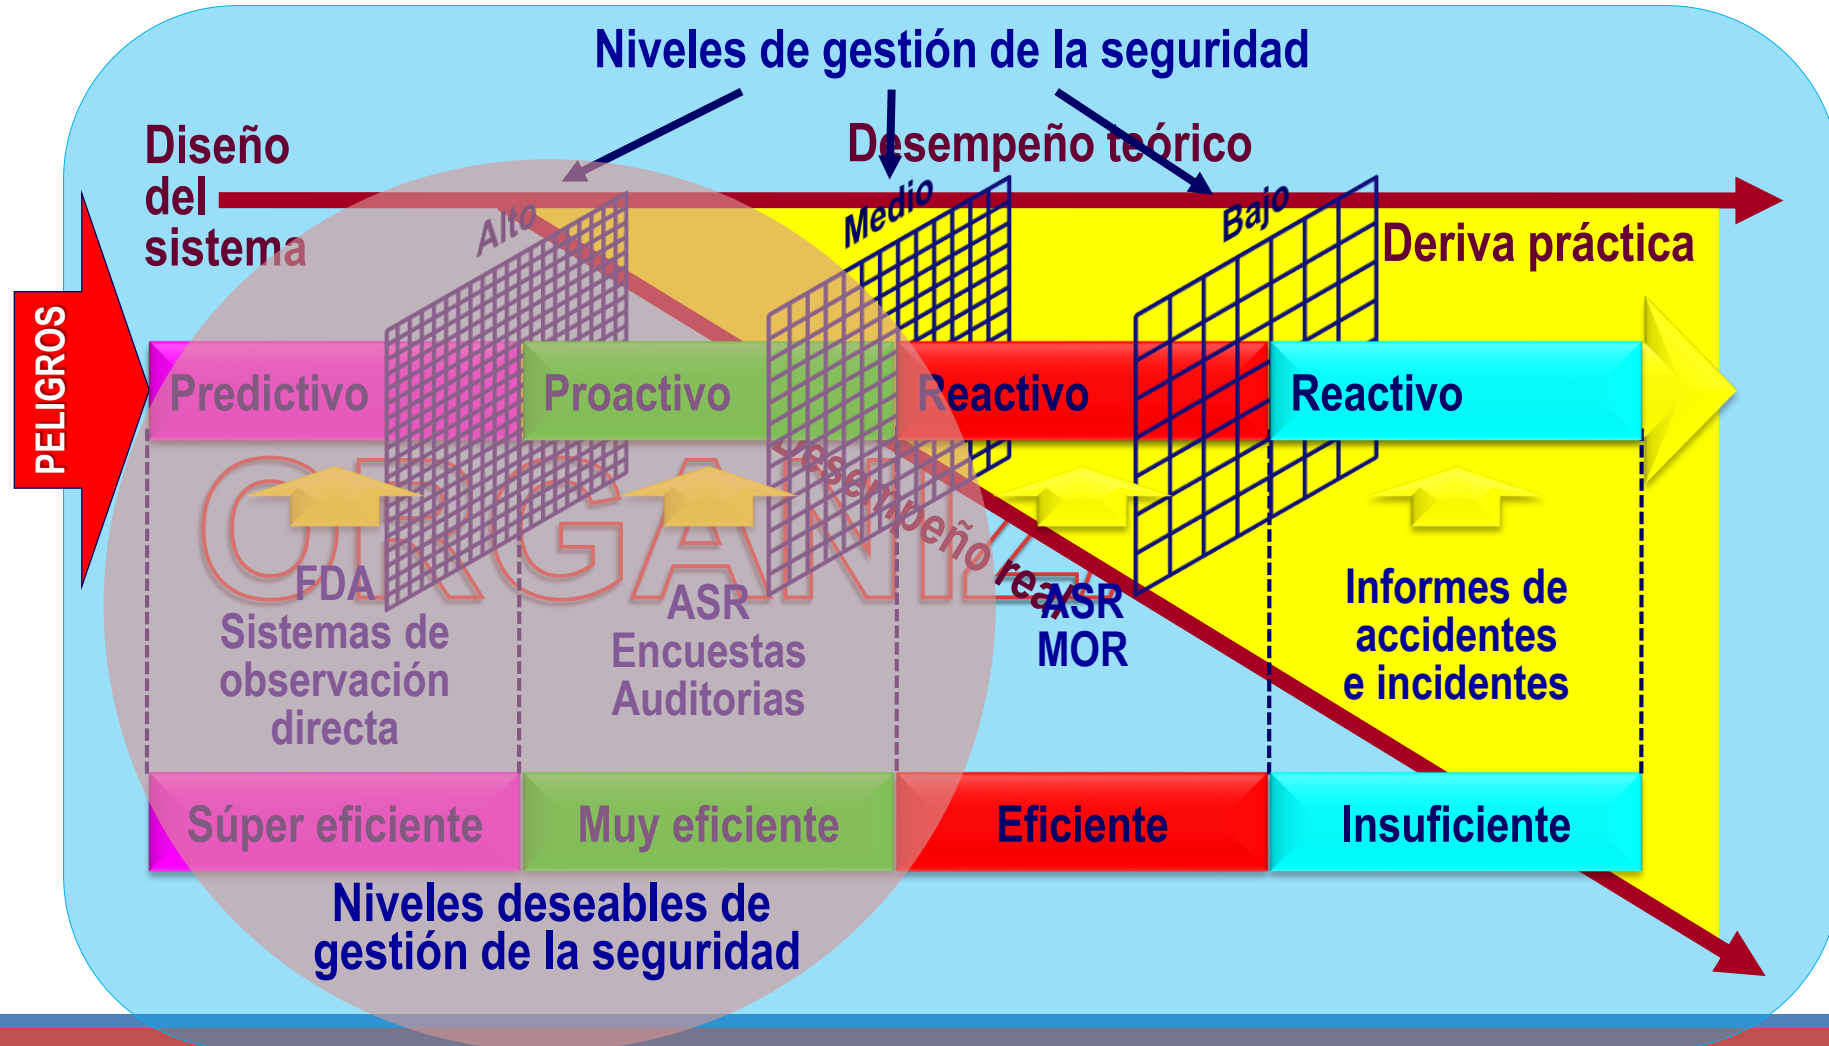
Niveles de gestión de la seguridad

Diseño del sistema

Desempeño teórico

Alto

Medio

Bajo

Deriva práctica

PELIGROS

Predictivo

Proactivo

Reactivo

Reactivo

Desempeño real

ORGANIZ

FDA
Sistemas de observación directa

ASR
Encuestas
Auditorias

ASR
MOR

Informes de accidentes e incidentes

Súper eficiente

Muy eficiente

Eficiente

Insuficiente

Niveles deseables de gestión de la seguridad